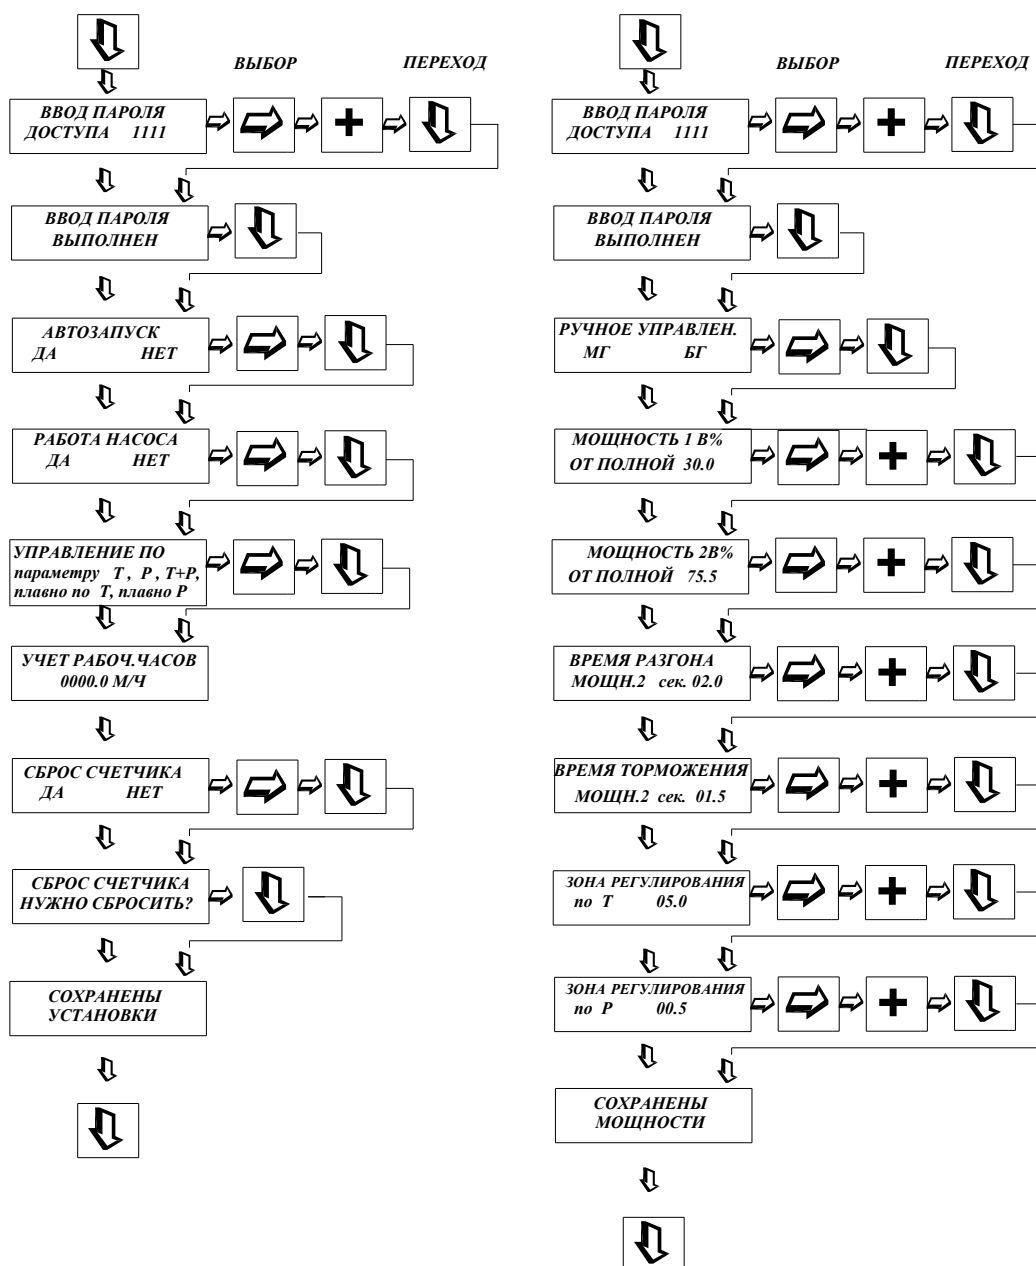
ВЫБОР

ПЕРЕХОД

ВВОД ПАРОЛЯ
ДОСТУПА 1111

+

ВВОД ПАРОЛЯ
ВЫПОЛНЕН

АВТОЗАПУСК
ДА НЕТ

РАБОТА НАСОСА
ДА НЕТ

УПРАВЛЕНИЕ ПО
параметру T , P , T+P,
плавно по T, плавно P

УЧЕТ РАБОЧ.ЧАСОВ
0000.0 М/Ч

СБРОС СЧЕТЧИКА
ДА НЕТ

СБРОС СЧЕТЧИКА
НУЖНО СБРОСИТЬ?

СОХРАНЕНЫ
УСТАНОВКИ

ВЫБОР

ПЕРЕХОД

ВВОД ПАРОЛЯ
ДОСТУПА 1111

+

ВВОД ПАРОЛЯ
ВЫПОЛНЕН

РУЧНОЕ УПРАВЛЕН.
МГ БГ

МОЩНОСТЬ 1 В%
ОТ ПОЛНОЙ 30.0

+

МОЩНОСТЬ 2В%
ОТ ПОЛНОЙ 75.5

+

ВРЕМЯ РАЗГОНА
МОЩН.2 сек. 02.0

+

ВРЕМЯ ТОРМОЖЕНИЯ
МОЩН.2 сек. 01.5

+

ЗОНА РЕГУЛИРОВАНИЯ
по T 05.0

+

ЗОНА РЕГУЛИРОВАНИЯ
по P 00.5

+

СОХРАНЕНЫ
МОЩНОСТИ